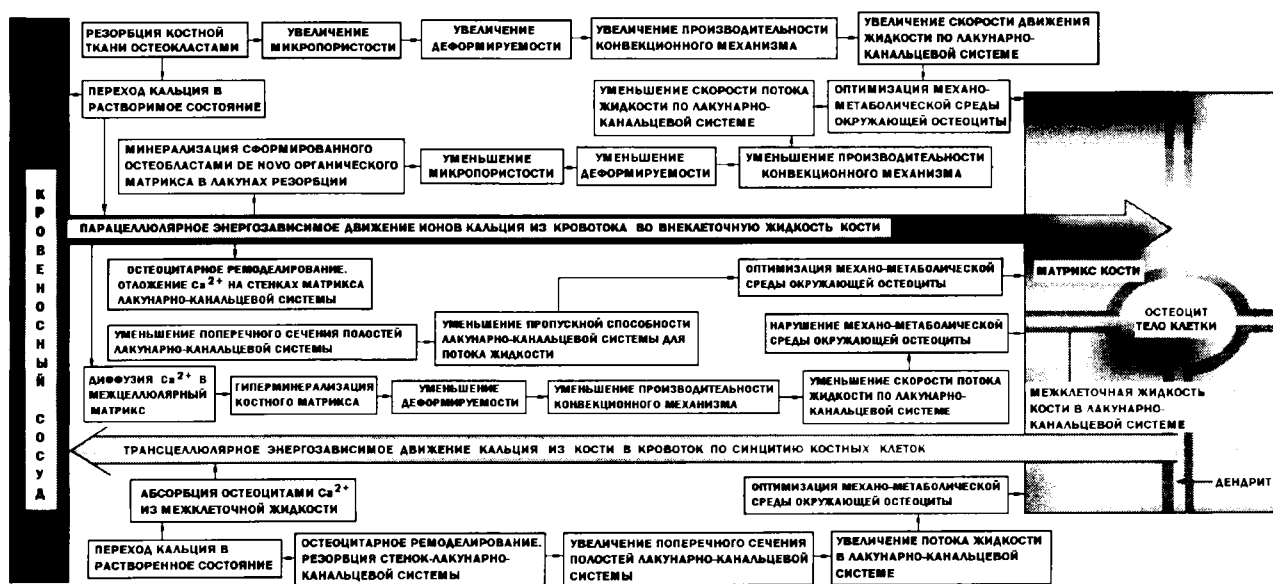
КРОВЕНОСНЫЙ СОСУД

РЕЗОРБЦИЯ КОСТНОЙ ТКАНИ ОСТЕОКЛАСТАМИ

УВЕЛИЧЕНИЕ МИКРОПОРИСТОСТИ

УВЕЛИЧЕНИЕ ДЕФОРМИРУЕМОСТИ

УВЕЛИЧЕНИЕ ПРОИЗВОДИТЕЛЬНОСТИ КОНВЕКЦИОННОГО МЕХАНИЗМА

УВЕЛИЧЕНИЕ СКОРОСТИ ДВИЖЕНИЯ ЖИДКОСТИ ПО ЛАКУНАРНО-КАНАЛЬЦЕВОЙ СИСТЕМЕ

ПЕРЕХОД КАЛЬЦИЯ В РАСТВОРИМОЕ СОСТОЯНИЕ

УМЕНЬШЕНИЕ СКОРОСТИ ПОТОКА ЖИДКОСТИ ПО ЛАКУНАРНО-КАНАЛЬЦЕВОЙ СИСТЕМЕ

ОПТИМИЗАЦИЯ МЕХАНО-МЕТАБОЛИЧЕСКОЙ СРЕДЫ ОКРУЖАЮЩЕЙ ОСТЕОЦИТЫ

МИНЕРАЛИЗАЦИЯ СФОРМИРОВАННОГО ОСТЕОБЛАСТАМИ DE NOVO ОРГАНИЧЕСКОГО МАТРИКСА В ЛАКУНАХ РЕЗОРБЦИИ

УМЕНЬШЕНИЕ МИКРОПОРИСТОСТИ

УМЕНЬШЕНИЕ ДЕФОРМИРУЕМОСТИ

УМЕНЬШЕНИЕ ПРОИЗВОДИТЕЛЬНОСТИ КОНВЕКЦИОННОГО МЕХАНИЗМА

ПАРАЦЕЛЛЮЛЯРНОЕ ЭНЕРГОЗАВИСИМОЕ ДВИЖЕНИЕ ИОНОВ КАЛЬЦИЯ ИЗ КРОВОТОКА ВО ВНЕКЛЕТОЧНУЮ ЖИДКОСТЬ КОСТИ

ОСТЕОЦИТАРНОЕ РЕМОДЕЛИРОВАНИЕ. ОТЛОЖЕНИЕ $Ca^{2+}$ НА СТЕНКАХ МАТРИКСА ЛАКУНАРНО-КАНАЛЬЦЕВОЙ СИСТЕМЫ

ОПТИМИЗАЦИЯ МЕХАНО-МЕТАБОЛИЧЕСКОЙ СРЕДЫ ОКРУЖАЮЩЕЙ ОСТЕОЦИТЫ

МАТРИКС КОСТИ

УМЕНЬШЕНИЕ ПОПЕРЕЧНОГО СЕЧЕНИЯ ПОЛОСТЕЙ ЛАКУНАРНО-КАНАЛЬЦЕВОЙ СИСТЕМЫ

УМЕНЬШЕНИЕ ПРОПУСКНОЙ СПОСОБНОСТИ ЛАКУНАРНО-КАНАЛЬЦЕВОЙ СИСТЕМЫ ДЛЯ ПОТОКА ЖИДКОСТИ

НАРУШЕНИЕ МЕХАНО-МЕТАБОАИЧЕСКОЙ СРЕДЫ ОКРУЖАЮЩЕЙ ОСТЕОЦИТЫ

ОСТЕОЦИТ ТЕЛО КЛЕТКИ

ДИФФУЗИЯ $Ca^{2+}$ В МЕЖЦЕЛЛЮЛЯРНЫЙ МАТРИКС

ГИПЕРМИНЕРАЛИЗАЦИЯ КОСТНОГО МАТРИКСА

УМЕНЬШЕНИЕ ДЕФОРМИРУЕМОСТИ

УМЕНЬШЕНИЕ ПРОИЗВОДИТЕЛЬНОСТИ КОНВЕКЦИОННОГО МЕХАНИЗМА

УМЕНЬШЕНИЕ СКОРОСТИ ПОТОКА ЖИДКОСТИ ПО ЛАКУНАРНО-КАНАЛЬЦЕВОЙ СИСТЕМЕ

МЕЖКЛЕТОЧНАЯ ЖИДКОСТЬ КОСТИ В ЛАКУНАРНО-КАНАЛЬЦЕВОЙ СИСТЕМЕ

ТРАНСЦЕЛЛЮЛЯРНОЕ ЭНЕРГОЗАВИСИМОЕ ДВИЖЕНИЕ КАЛЬЦИЯ ИЗ КОСТИ В КРОВОТОК ПО СИНЦИТИЮ КОСТНЫХ КЛЕТОК

ДЕНДРИТ

АБСОРБЦИЯ ОСТЕОЦИТАМИ $Ca^{2+}$ ИЗ МЕЖКЛЕТОЧНОЙ ЖИДКОСТИ

ОПТИМИЗАЦИЯ МЕХАНО-МЕТАБОЛИЧЕСКОЙ СРЕДЫ ОКРУЖАЮЩЕЙ ОСТЕОЦИТЫ

ПЕРЕХОД КАЛЬЦИЯ В РАСТВОРЕННОЕ СОСТОЯНИЕ

ОСТЕОЦИТАРНОЕ РЕМОДЕЛИРОВАНИЕ. РЕЗОРБЦИЯ СТЕНОК-ЛАКУНАРНО-КАНАЛЬЦЕВОЙ СИСТЕМЫ

УВЕЛИЧЕНИЕ ПОПЕРЕЧНОГО СЕЧЕНИЯ ПОЛОСТЕЙ ЛАКУНАРНО-КАНАЛЬЦЕВОЙ СИСТЕМЫ

УВЕЛИЧЕНИЕ ПОТОКА ЖИДКОСТИ В ЛАКУНАРНО-КАНАЛЬЦЕВОЙ СИСТЕМЕ